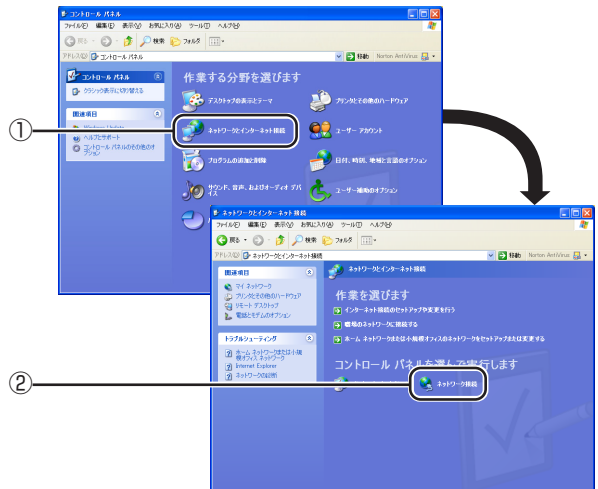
コントロール パネル

ファイル(F) 編集(E) 表示(V) お気に入り(A) ツール(T) ヘルプ(H)

戻る 検索 フォルダ

アドレス(D) コントロール パネル

移動 Norton AntiVirus

コントロール パネル

クラシック表示に切り替える

関連項目

Windows Update

ヘルプとサポート

コントロール パネルのその他のオプション

作業する分野を選びます

デスクトップの表示とテーマ

プリンタとその他のハードウェア

ネットワークとインターネット接続

ユーザー アカウント

プログラムの追加と削除

日付、時刻、地域と言語のオプション

サウンド、音声、およびオーディオ デバイス

ユーザー補助のオプション

①

ネットワークとインターネット接続

ファイル(F) 編集(E) 表示(V) お気に入り(A) ツール(T) ヘルプ(H)

戻る 検索 フォルダ

アドレス(D) ネットワークとインターネット接続

移動 Norton AntiVirus

関連項目

マイ ネットワーク

プリンタとその他のハードウェア

リモート デスクトップ

電話とモデムのオプション

トラブルシューティング

ホーム ネットワークまたは小規模オフィス ネットワーク

Internet Explorer

ネットワークの診断

ネットワークとインターネット接続

作業を選びます

インターネット接続のセットアップや変更を行う

職場のネットワークに接続する

ホーム ネットワークまたは小規模オフィスのネットワークをセットアップまたは変更する

コントロール パネルを選んで実行します

ネットワーク接続

②